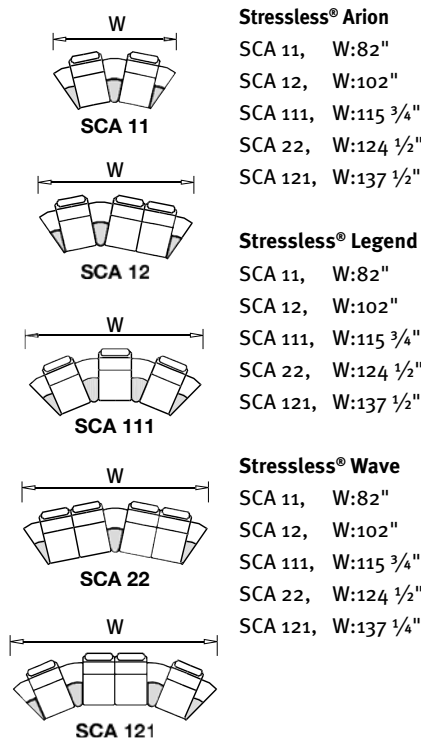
W

SCA 11

W

SCA 12

W

SCA 111

W

SCA 22

W

SCA 121

**Stressless® Arion**
SCA 11, W:82"
SCA 12, W:102"
SCA 111, W:115 ¾"
SCA 22, W:124 ½"
SCA 121, W:137 ½"

**Stressless® Legend**
SCA 11, W:82"
SCA 12, W:102"
SCA 111, W:115 ¾"
SCA 22, W:124 ½"
SCA 121, W:137 ½"

**Stressless® Wave**
SCA 11, W:82"
SCA 12, W:102"
SCA 111, W:115 ¾"
SCA 22, W:124 ½"
SCA 121, W:137 ¼"